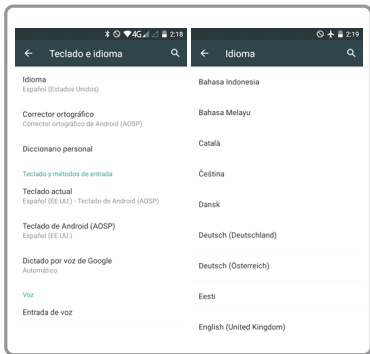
2:18

Teclado e idioma

Idioma
Español (Estados Unidos)

Corrector ortográfico
Corrector ortográfico de Android (AOSP)

Diccionario personal

Teclado y métodos de entrada

Teclado actual
Español (EE.UU.) - Teclado de Android (AOSP)

Teclado de Android (AOSP)
Español (EE.UU.)

Dictado por voz de Google
Automático

Voz

Entrada de voz

2:19

Idioma

Bahasa Indonesia

Bahasa Melayu

Català

Čeština

Dansk

Deutsch (Deutschland)

Deutsch (Österreich)

Eesti

English (United Kingdom)